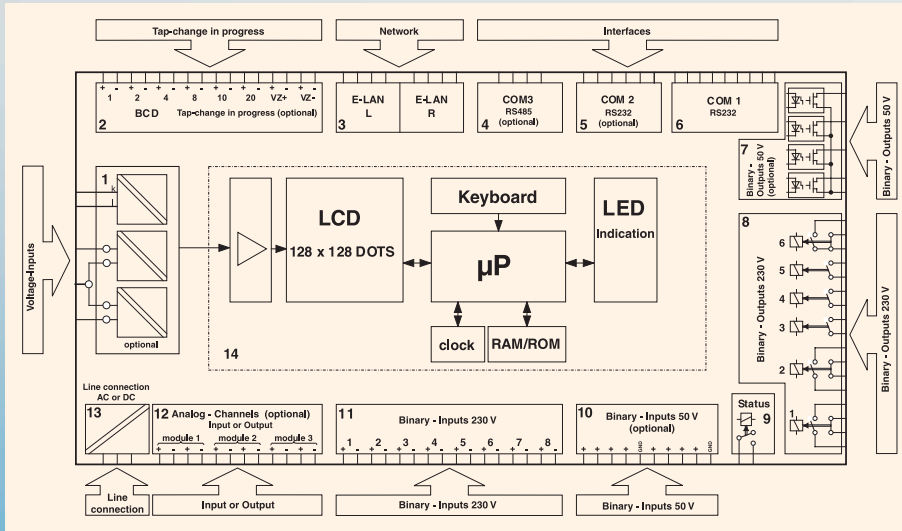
Tap-change in progress

Network

Interfaces

1 2 4 8 10 20 VZ+ VZ-
BCD Tap-change in progress (optional)
2

E-LAN L
E-LAN R
3

COM3 RS485 (optional)
4

COM 2 RS232 (optional)
5

COM 1 RS232
6

Binary - Outputs 50 V

7 Binary - Outputs 50 V (optional)

Voltage-Inputs

1
k
l

optional

LCD
128 x 128 DOTS

Keyboard

µP

LED
Indication

clock

RAM/ROM

14

8
6
5
4
3
2
1

Binary - Outputs 230 V

Binary - Outputs 230 V

Line connection AC or DC
13

12 Analog - Channels (optional) Input or Output
module 1 module 2 module 3

11
Binary - Inputs 230 V
1 2 3 4 5 6 7 8

10 Binary - Inputs 50 V (optional)
GND GND

Status
9

Line connection

Input or Output

Binary - Inputs 230 V

Binary - Inputs 50 V